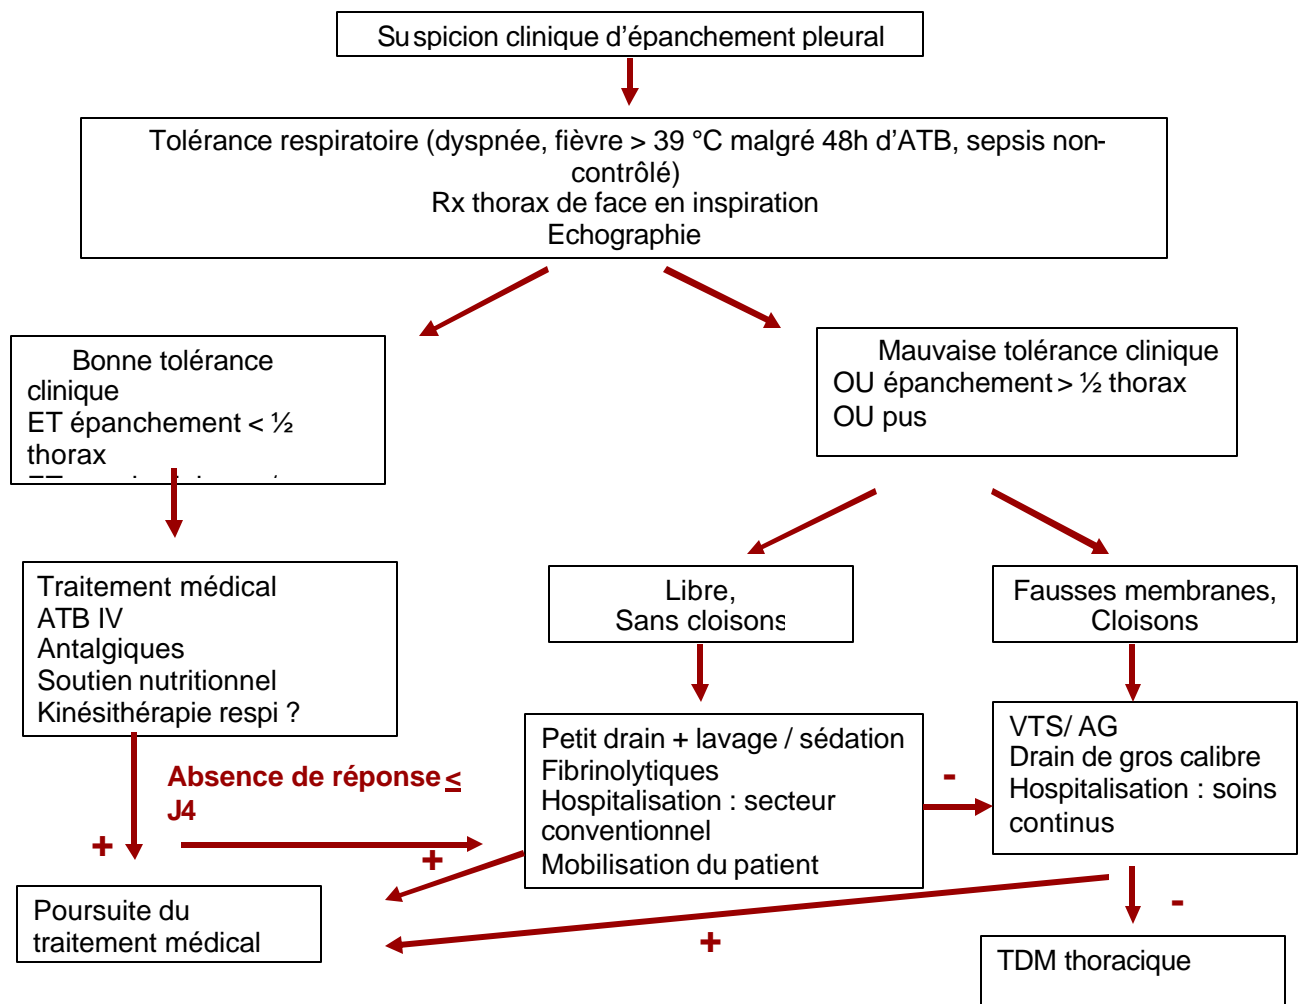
Suspicion clinique d'épanchement pleural

Tolérance respiratoire (dyspnée, fièvre > 39 °C malgré 48h d'ATB, sepsis non-contrôlé)
Rx thorax de face en inspiration
Echographie

Bonne tolérance clinique
ET épanchement < ½ thorax
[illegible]

Mauvaise tolérance clinique
OU épanchement > ½ thorax
OU pus

Traitement médical
ATB IV
Antalgiques
Soutien nutritionnel
Kinésithérapie respi ?

Libre,
Sans cloisons

Fausses membranes,
Cloisons

Absence de réponse ≤ J4

Petit drain + lavage / sédation
Fibrinolytiques
Hospitalisation : secteur conventionnel
Mobilisation du patient

-

VTS/ AG
Drain de gros calibre
Hospitalisation : soins continus

+

+

Poursuite du traitement médical

+

-

TDM thoracique